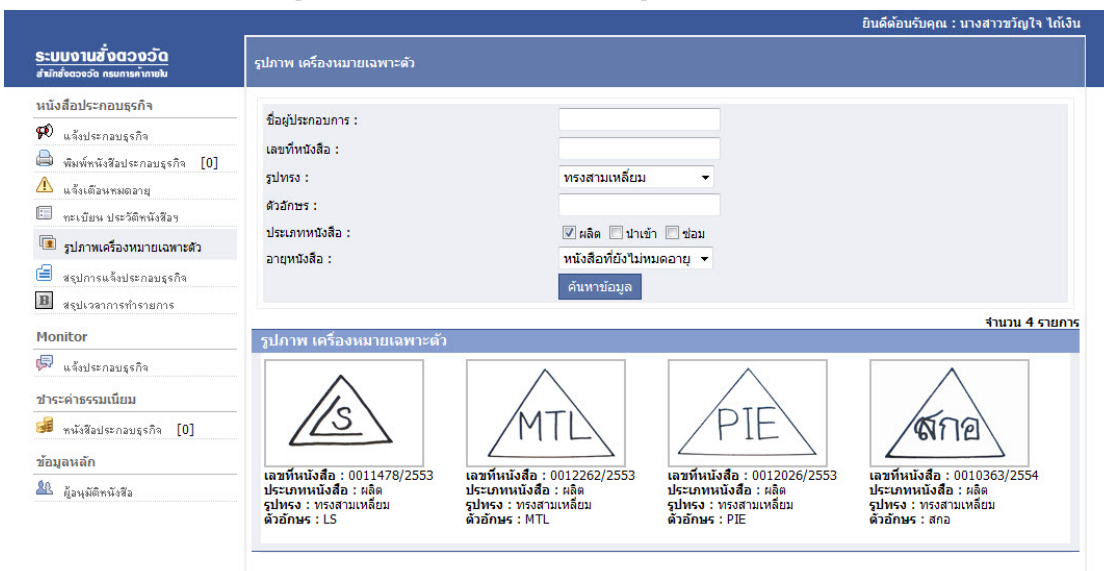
ยินดีต้อนรับคุณ : นางสาวขวัญใจ ได้เงิน

ระบบงานชั่งตวงวัด
สำนักชั่งตวงวัด กรมการค้าภายใน

หนังสือประกอบธุรกิจ
แจ้งประกอบธุรกิจ
พิมพ์หนังสือประกอบธุรกิจ [0]
แจ้งเตือนหมดอายุ
ทะเบียน ประวัติหนังสือฯ
รูปภาพเครื่องหมายเฉพาะตัว
สรุปการแจ้งประกอบธุรกิจ
สรุปเวลาการทำรายการ

Monitor
แจ้งประกอบธุรกิจ

ชำระค่าธรรมเนียม
หนังสือประกอบธุรกิจ [0]

ข้อมูลหลัก
ผู้อนุมัติหนังสือ

รูปภาพ เครื่องหมายเฉพาะตัว

ชื่อผู้ประกอบการ :
เลขที่หนังสือ :
รูปทรง : ทรงสามเหลี่ยม
ตัวอักษร :
ประเภทหนังสือ : ผลิต นำเข้า ซ่อม
อายุหนังสือ : หนังสือที่ยังไม่หมดอายุ
ค้นหาข้อมูล

จำนวน 4 รายการ

รูปภาพ เครื่องหมายเฉพาะตัว

LS
เลขที่หนังสือ : 0011478/2553
ประเภทหนังสือ : ผลิต
รูปทรง : ทรงสามเหลี่ยม
ตัวอักษร : LS

MTL
เลขที่หนังสือ : 0012262/2553
ประเภทหนังสือ : ผลิต
รูปทรง : ทรงสามเหลี่ยม
ตัวอักษร : MTL

PIE
เลขที่หนังสือ : 0012026/2553
ประเภทหนังสือ : ผลิต
รูปทรง : ทรงสามเหลี่ยม
ตัวอักษร : PIE

สกอ
เลขที่หนังสือ : 0010363/2554
ประเภทหนังสือ : ผลิต
รูปทรง : ทรงสามเหลี่ยม
ตัวอักษร : สกอ